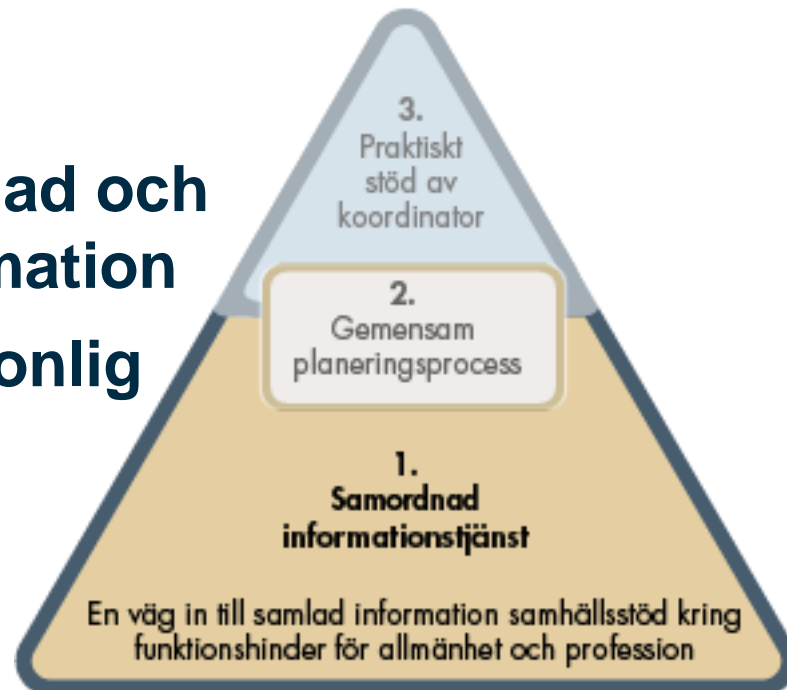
ad och
mation
onlig

3.
Praktiskt stöd av koordinator

2.
Gemensam planeringsprocess

1.
Samordnad informationstjänst

En väg in till samlad information samhällsstöd kring funktionshinder för allmänhet och profession